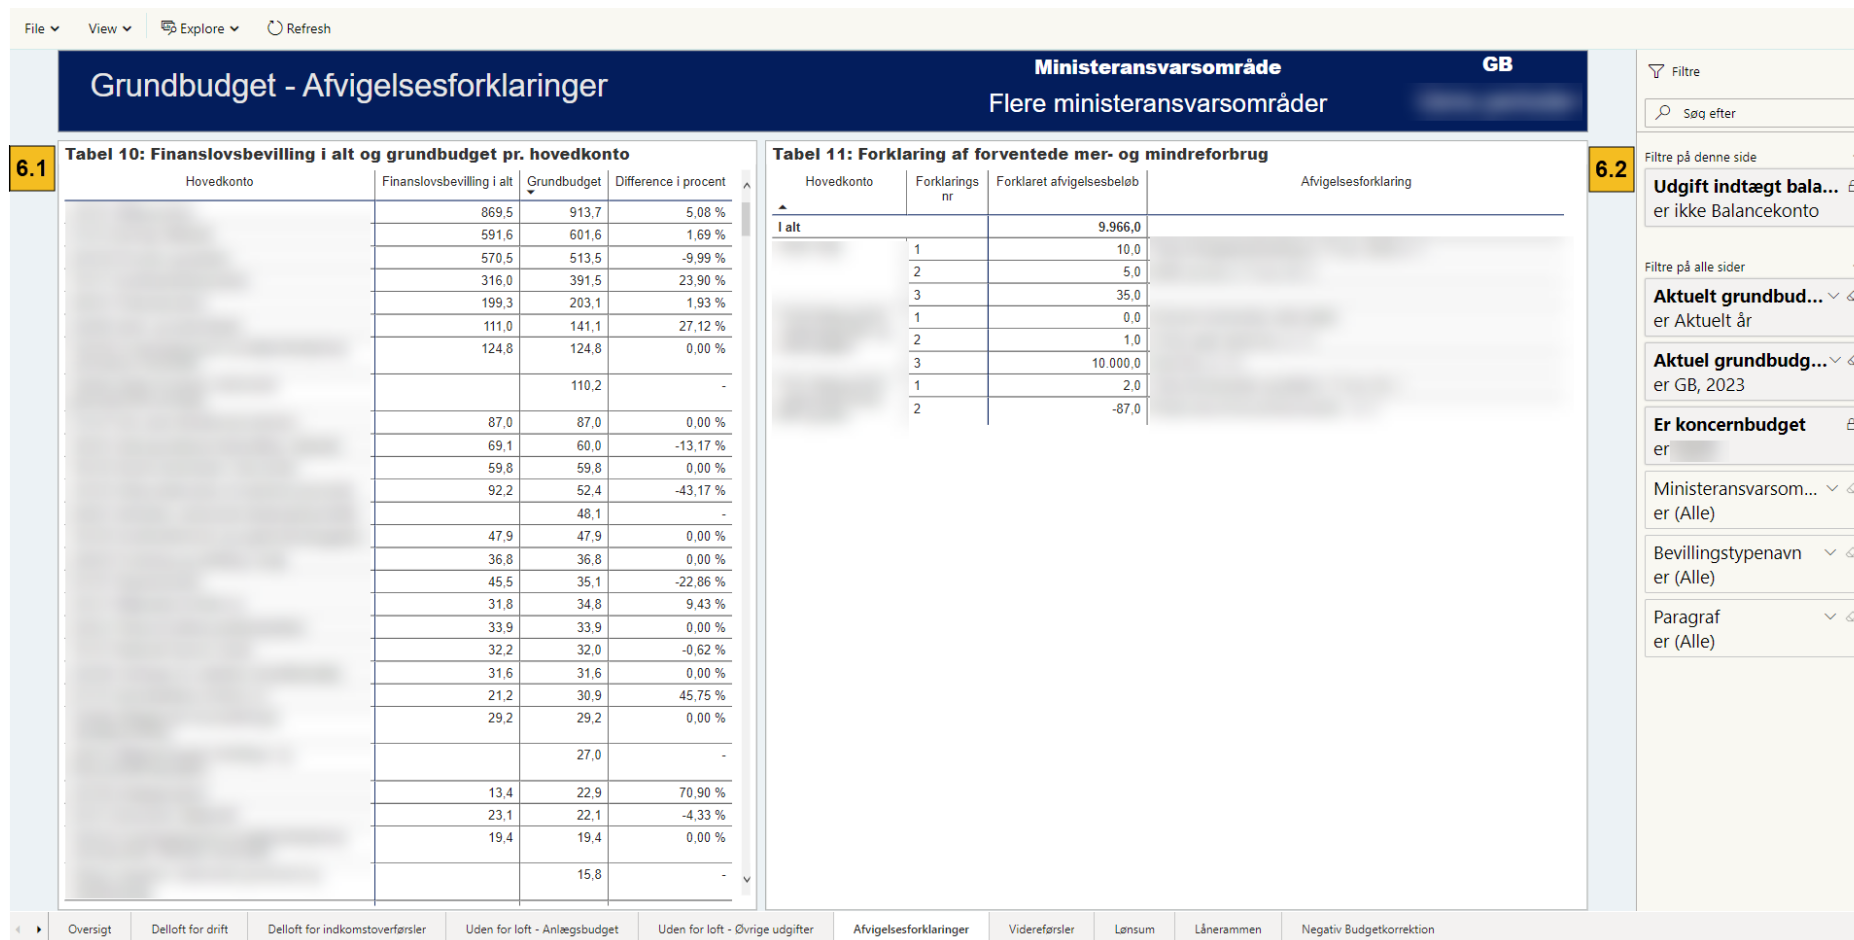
File View Explore Refresh

Grundbudget - Afvigelsesforklaringer

Ministeransvarsområde
Flere ministeransvarsområder

GB

6.1

Tabel 10: Finanslovsbevilling i alt og grundbudget pr. hovedkonto

| Hovedkonto | Finanslovsbevilling i alt | Grundbudget | Difference i procent |
|---|---|---|---|
| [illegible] | 869,5 | 913,7 | 5,08 % |
| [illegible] | 591,6 | 601,6 | 1,69 % |
| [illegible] | 570,5 | 513,5 | -9,99 % |
| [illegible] | 316,0 | 391,5 | 23,90 % |
| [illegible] | 199,3 | 203,1 | 1,93 % |
| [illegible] | 111,0 | 141,1 | 27,12 % |
| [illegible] | 124,8 | 124,8 | 0,00 % |
| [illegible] | | 110,2 | - |
| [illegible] | 87,0 | 87,0 | 0,00 % |
| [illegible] | 69,1 | 60,0 | -13,17 % |
| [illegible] | 59,8 | 59,8 | 0,00 % |
| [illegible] | 92,2 | 52,4 | -43,17 % |
| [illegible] | | 48,1 | - |
| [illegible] | 47,9 | 47,9 | 0,00 % |
| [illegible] | 36,8 | 36,8 | 0,00 % |
| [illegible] | 45,5 | 35,1 | -22,86 % |
| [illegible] | 31,8 | 34,8 | 9,43 % |
| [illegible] | 33,9 | 33,9 | 0,00 % |
| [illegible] | 32,2 | 32,0 | -0,62 % |
| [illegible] | 31,6 | 31,6 | 0,00 % |
| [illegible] | 21,2 | 30,9 | 45,75 % |
| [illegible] | 29,2 | 29,2 | 0,00 % |
| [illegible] | | 27,0 | - |
| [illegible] | 13,4 | 22,9 | 70,90 % |
| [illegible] | 23,1 | 22,1 | -4,33 % |
| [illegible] | 19,4 | 19,4 | 0,00 % |
| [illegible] | | 15,8 | - |

Tabel 11: Forklaring af forventede mer- og mindreforbrug

| Hovedkonto | Forklarings nr | Forklaret afvigelsesbeløb | Afvigelsesforklaring |
|---|---|---|---|
| I alt | | 9.966,0 | |
| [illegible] | 1 | 10,0 | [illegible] |
| | 2 | 5,0 | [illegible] |
| | 3 | 35,0 | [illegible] |
| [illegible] | 1 | 0,0 | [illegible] |
| | 2 | 1,0 | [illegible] |
| | 3 | 10.000,0 | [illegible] |
| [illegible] | 1 | 2,0 | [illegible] |
| | 2 | -87,0 | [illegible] |

6.2

Filtre
Søg efter
Filtre på denne side
Udgift indtægt bala...
er ikke Balancekonto
Filtre på alle sider
Aktuelt grundbud...
er Aktuelt år
Aktuel grundbudg...
er GB, 2023
Er koncernbudget
er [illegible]
Ministeransvarsom...
er (Alle)
Bevillingstypenavn
er (Alle)
Paragraf
er (Alle)

Oversigt | Delloft for drift | Delloft for indkomstoverførsler | Uden for loft - Anlægsbudget | Uden for loft - Øvrige udgifter | Afvigelsesforklaringer | Videreførsler | Lønsum | Låneramme | Negativ Budgetkorrektion